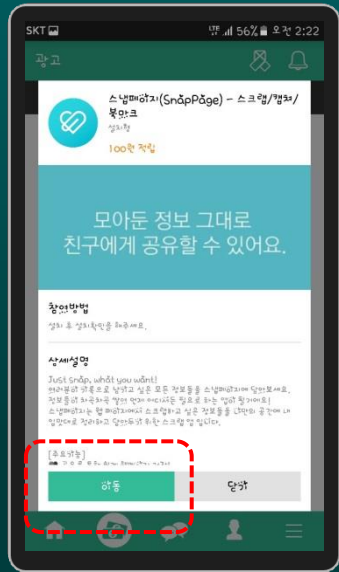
SKT
LTE 56% 오전 2:22

광고

스냅페이지(SnapPage) - 스크랩/캡처/북마크
설치형
100원 적립

모아둔 정보 그대로
친구에게 공유할 수 있어요.

참여방법
설치 후 실행확인을 해주세요.

상세설명
Just Snap, what you want!
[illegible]

[주의사항]
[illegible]

이동
닫기